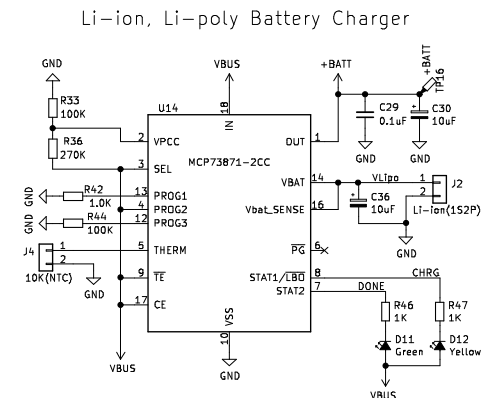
Li-ion, Li-poly Battery Charger

GND
R33
100K
R36
270K
VBUS
U14
18
IN
+BATT
+BATT
TP16
C29
0.1uF
C30
10uF
GND
GND
2
VPCC
3
SEL
OUT
1
MCP73871-2CC
GND
GND
R42
1.0K
R44
100K
13
PROG1
4
PROG2
12
PROG3
VBAT
14
Vbat_SENSE
16
VLipo
C36
10uF
1
2
J2
Li-ion(1S2P)
GND
J4
10K(NTC)
1
2
GND
5
THERM
9
$\overline{TE}$
17
CE
$\overline{PG}$
6
STAT1/$\overline{LBO}$
8
STAT2
7
CHRG
DONE
R46
1K
R47
1K
D11
Green
D12
Yellow
VBUS
10
VSS
GND
VBUS